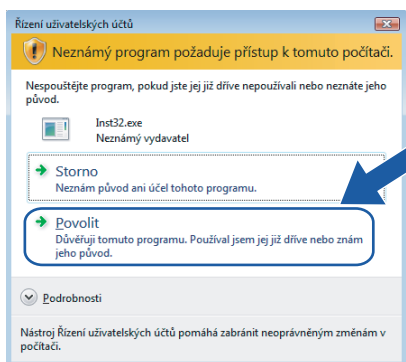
Řízení uživatelských účtů

Neznámý program požaduje přístup k tomuto počítači.

Nespouštějte program, pokud jste jej již dříve nepoužívali nebo neznáte jeho původ.

Inst32.exe
Neznámý vydavatel

Storno
Neznám původ ani účel tohoto programu.

Povolit
Důvěřuji tomuto programu. Používal jsem jej již dříve nebo znám jeho původ.

Podrobnosti

Nástroj Řízení uživatelských účtů pomáhá zabránit neoprávněným změnám v počítači.